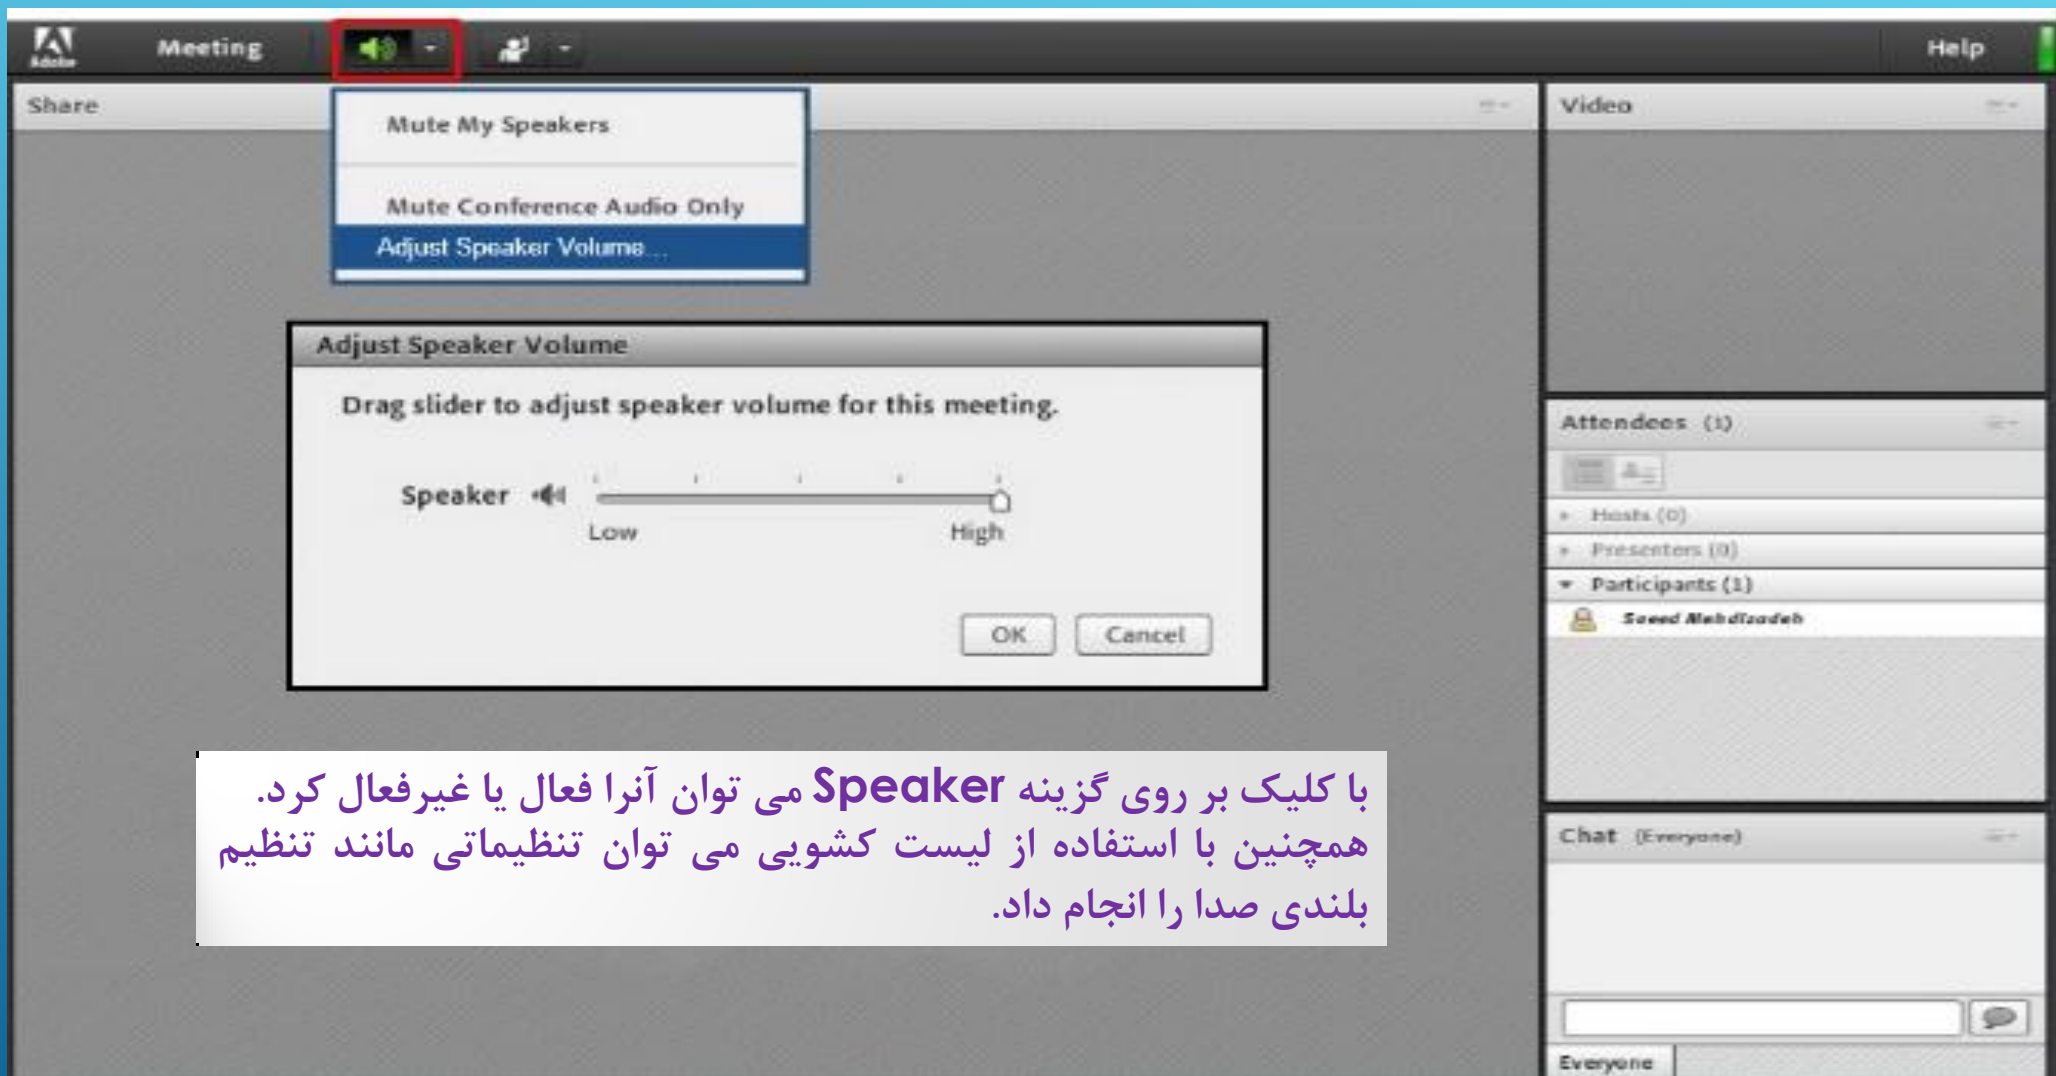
Adobe Meeting Help

Share

Mute My Speakers

Mute Conference Audio Only

Adjust Speaker Volume...

Video

Adjust Speaker Volume

Drag slider to adjust speaker volume for this meeting.

Speaker

Low High

OK Cancel

Attendees (1)

Hosts (0)

Presenters (0)

Participants (1)

Saeed Mehdizadeh

Chat (Everyone)

Everyone

با کلیک بر روی گزینه Speaker می توان آنرا فعال یا غیرفعال کرد. همچنین با استفاده از لیست کشویی می توان تنظیماتی مانند تنظیم بلندی صدا را انجام داد.